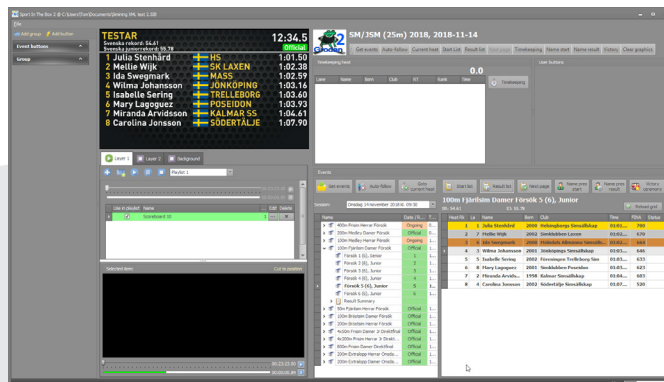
Sport In The Box 3 @ C:\Users\Tom\Documents\Simning_SM_test 2.SIB

File

Add group | Add button

Event buttons

Group

TESTAR
Svenska rekord: 54.41
Svenska juniorrekord: 55.78
12:34.5
Official

| | | | |
|---|---|---|---|
| 1 | Julia Stenhärd | HS | 1:01.50 |
| 2 | Mellie Wijk | SK LAXEN | 1:02.38 |
| 3 | Ida Swegmark | MASS | 1:02.59 |
| 4 | Wilma Johansson | JÖNKÖPING | 1:02.71 |
| 5 | Isabelle Sering | TRELLEBORG | 1:03.04 |
| 6 | Mary Lagoguez | POSEIDON | 1:03.93 |
| 7 | Miranda Arvidsson | KALMAR SS | 1:04.61 |
| 8 | Carolina Jonsson | SÖDERTÄLJE | 1:07.90 |

SM/JSM (25m) 2018, 2018-11-14

Get events | Auto follow | Current heat | Start List | Result list | Heat Logo | Timekeeping | Name start | Name result | Victory | Clear graphics

Timekeeping heat
0.0
Lane | Name | Born | Club | RT | Rank | Time
Timekeeping

User buttons

Layer 1 | Layer 2 | Background

Playlist 1

Use in playlist | Name | Edit | Delete
Scoreboard 10

Selected item
Cut to position

Events

Get events | Auto follow | Sync current heat | Start list | Result list | Next page | Name prev start | Name prev result | Victory ceremony

Session: Onsdag 14 november 2018 kl. 09:30

100m Fjärilsim Damer Försök 5 (6), Junior
Sr: 54.41 | Jr: 55.78 | Reload grid

| Name | Date / Ti... | Type |
|---|---|---|
| 400m Frisim Herrar Försök | | Ongoing |
| 200m Medley Damer Försök | | Official |
| 100m Medley Herrar Försök | | Ongoing |
| 100m Fjärilsim Damer Försök | | Ongoing |
| Försök 1 (6), Junior | | Official |
| Försök 2 (6), Junior | | Official |
| Försök 3 (6), Junior | | Official |
| Försök 4 (6), Junior | | Official |
| Försök 5 (6), Junior | | Official |
| Försök 6 (6), Junior | | Official |
| Result Summary | | |
| 50m Fjärilsim Herrar Försök | | Official |
| 100m Bröstsim Damer Försök | | Official |
| 100m Bröstsim Herrar Försök | | Official |
| 4x100m Frisim Damer Jr Direktfinal | | Official |
| 4x200m Frisim Herrar Jr Direkt... | | Official |
| 800m Frisim Damer Direktfinal | | Official |
| 200m Extralopp Herrar Direk... | | Official |
| 200m Extralopp Damer Direk... | | Official |

| Heat Pl | Ln | Name | Born | Club | Time | Points | Status |
|---|---|---|---|---|---|---|---|
| 1 | 5 | Julia Stenhärd | 2000 | Helsingborgs Simsällskap | 01:01... | 700 | |
| 2 | 3 | Mellie Wijk | 2002 | Simklubben Laxen | 01:02... | 670 | |
| 3 | 4 | Ida Swegmark | 2000 | Mölndals Allmänna Simsällsk... | 01:02... | 664 | |
| 4 | 1 | Wilma Johansson | 2001 | Jönköpings Simsällskap | 01:02... | 660 | |
| 5 | 8 | Isabelle Sering | 2002 | Föreningen Trelleborg Sim | 01:03... | 650 | |
| 6 | 6 | Mary Lagoguez | 2001 | Simklubben Poseidon | 01:03... | 623 | |
| 7 | 7 | Miranda Arvidss... | 1998 | Kalmar Simsällskap | 01:04... | 605 | |
| 8 | 2 | Carolina Jonsson | 2002 | Södertälje Simsällskap | 01:07... | 520 | |

00:23:33.00
00:00:00.00